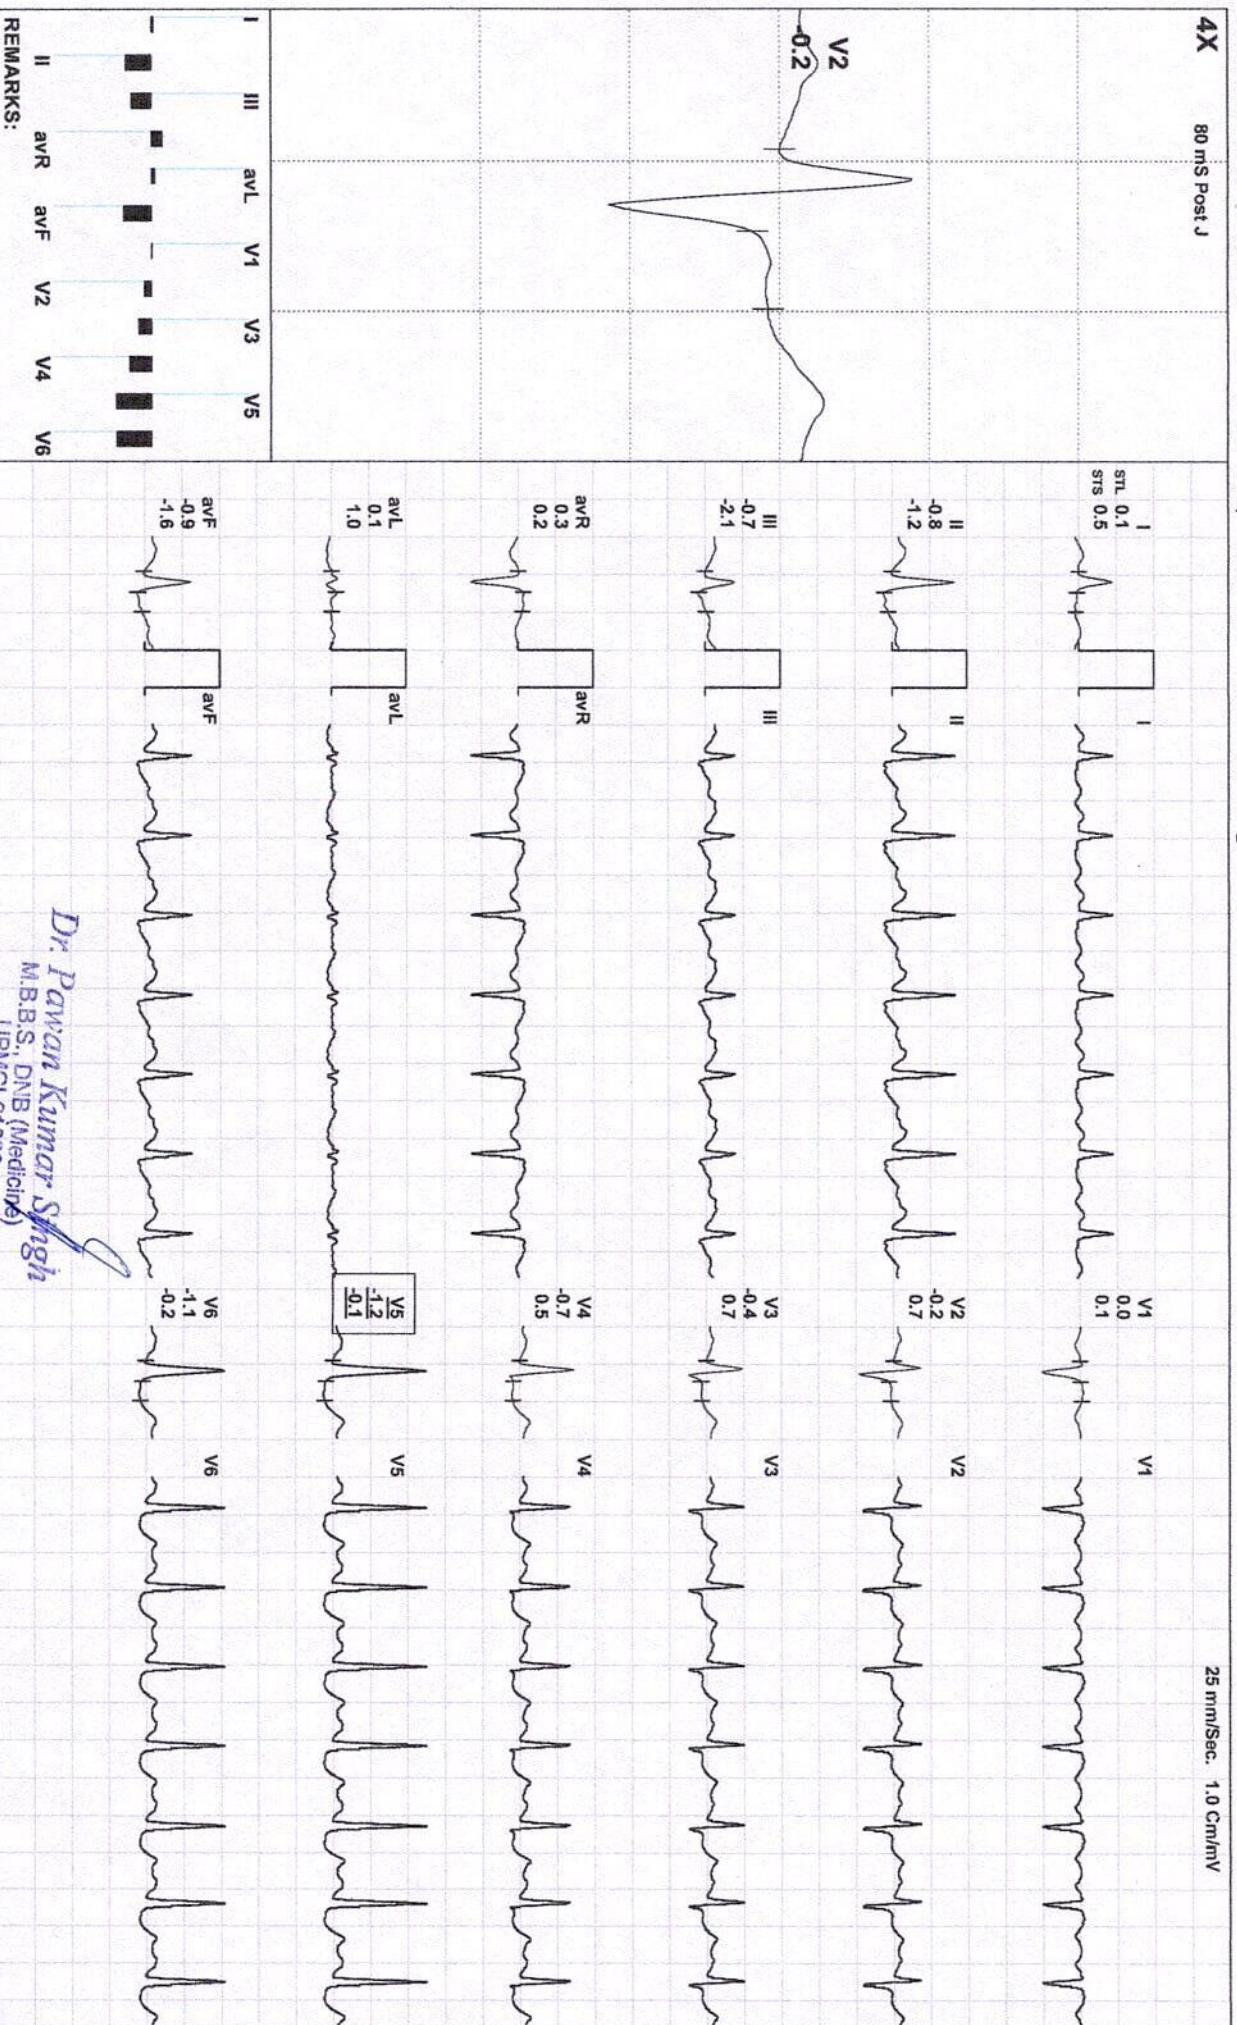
4X 80 mS Post J

V2
-0.2

I III avL V1 V3 V5
II avR avF V2 V4 V6
REMARKS:

25 mm/Sec. 1.0 Cm/mV

I
STL 0.1
STS 0.5

II
-0.8
-1.2

III
-0.7
-2.1

avR
0.3
0.2

avL
0.1
1.0

avF
-0.9
-1.6

I

II

III

avR

avL

avF

V1
0.0
0.1

V2
-0.2
0.7

V3
-0.4
0.7

V4
-0.7
0.5

V5
-1.2
-0.1

V6
-1.1
-0.2

V1

V2

V3

V4

V5

V6

Dr. Pawan Kumar Singh
M.B.B.S., DNB (Medicine)
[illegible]